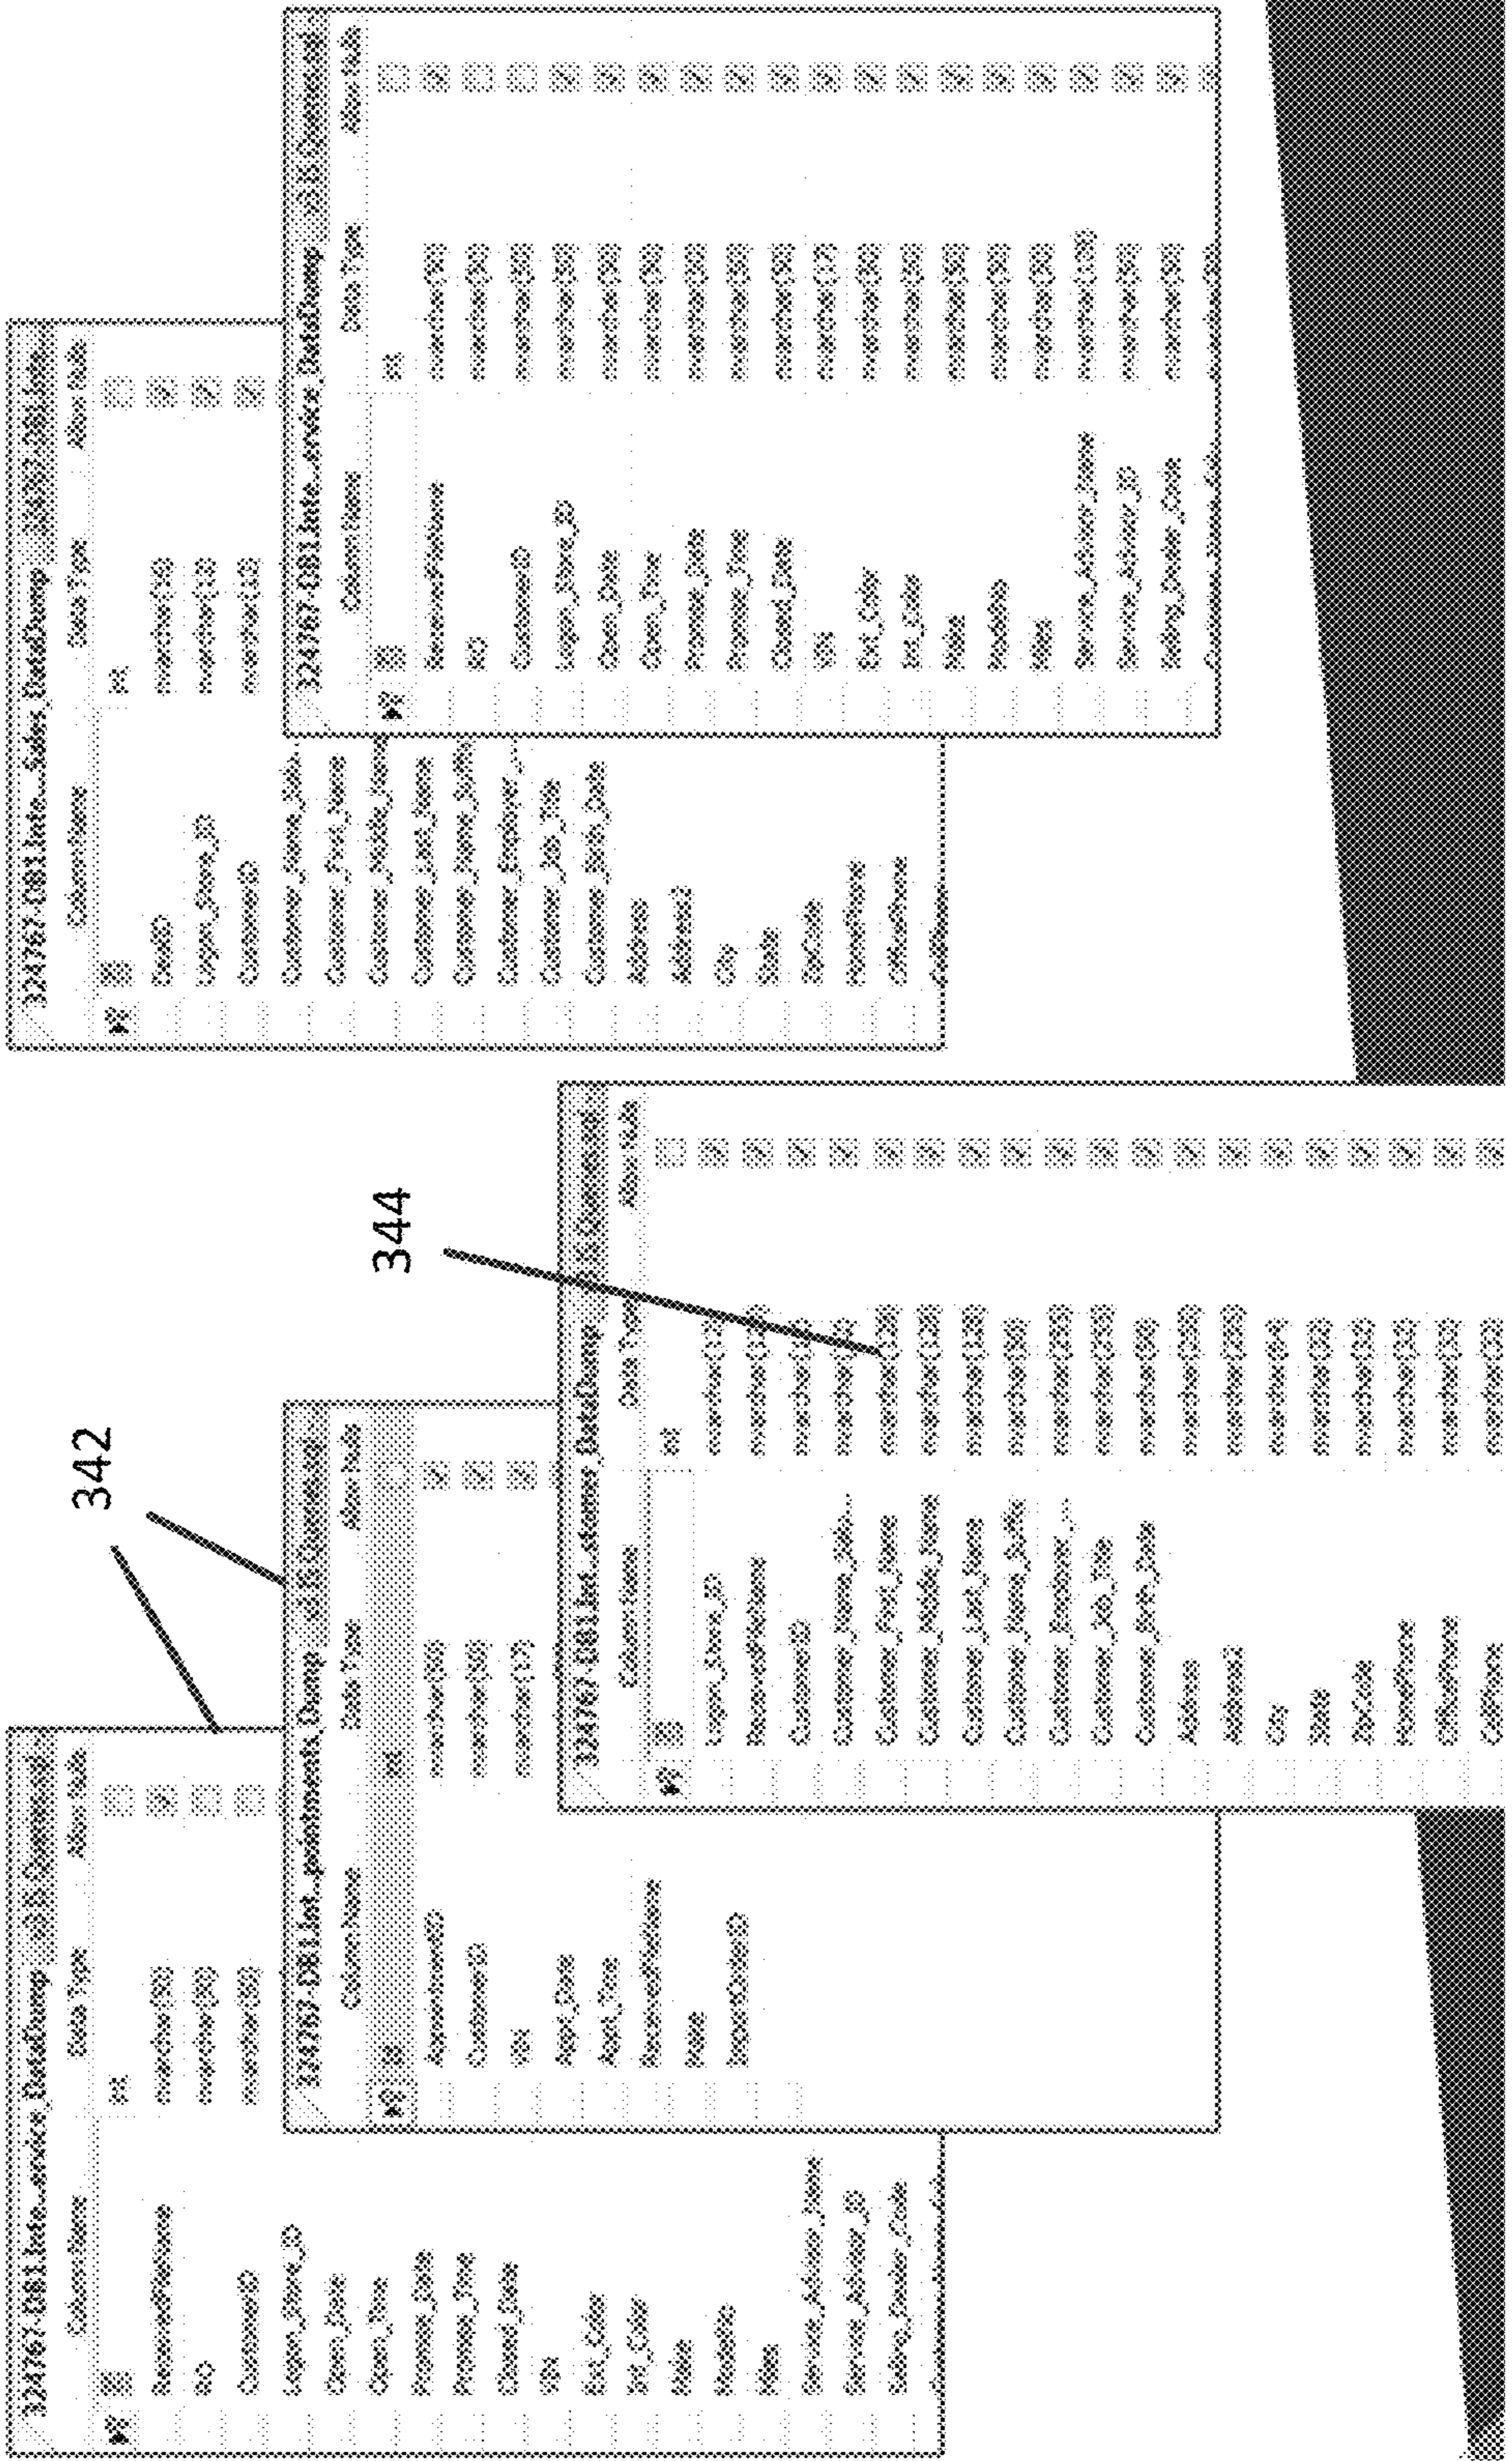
324767.DB1.Inte...Sales_DataDump...

Column Name | Data Type | Allow Nulls

324767.DB1.Inte...ervice_DataDump...

Column Name | Data Type | Allow Nulls

342

344

324767.DB1.Inte...ervice_DataDump...

Column Name | Data Type | Allow Nulls

324767.DB1.Int...payments_Dump...

Column Name | Data Type | Allow Nulls

324767.DB1.Int...stomer_DataDump...

Column Name | Data Type | Allow Nulls

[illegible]